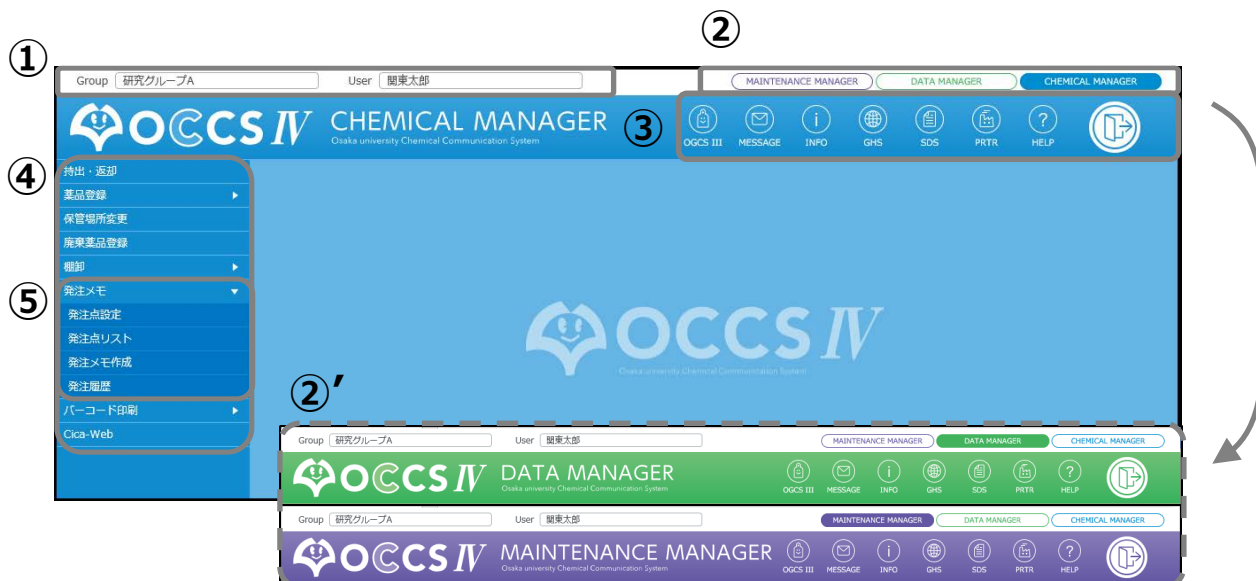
①

②

Group 研究グループA User 関東太郎

MAINTENANCE MANAGER DATA MANAGER CHEMICAL MANAGER

OCCS IV CHEMICAL MANAGER
Osaka university Chemical Communication System

③

OGCS III MESSAGE INFO GHS SDS PRTR HELP

④

持出・返却
薬品登録
保管場所変更
廃棄薬品登録
棚卸

⑤

発注メモ
発注点設定
発注点リスト
発注メモ作成
発注履歴
バーコード印刷
Cica-Web

OCCS IV
Osaka university Chemical Communication System

②'

Group 研究グループA User 関東太郎
MAINTENANCE MANAGER DATA MANAGER CHEMICAL MANAGER
OCCS IV DATA MANAGER
Osaka university Chemical Communication System
OGCS III MESSAGE INFO GHS SDS PRTR HELP

Group 研究グループA User 関東太郎
MAINTENANCE MANAGER DATA MANAGER CHEMICAL MANAGER
OCCS IV MAINTENANCE MANAGER
Osaka university Chemical Communication System
OGCS III MESSAGE INFO GHS SDS PRTR HELP